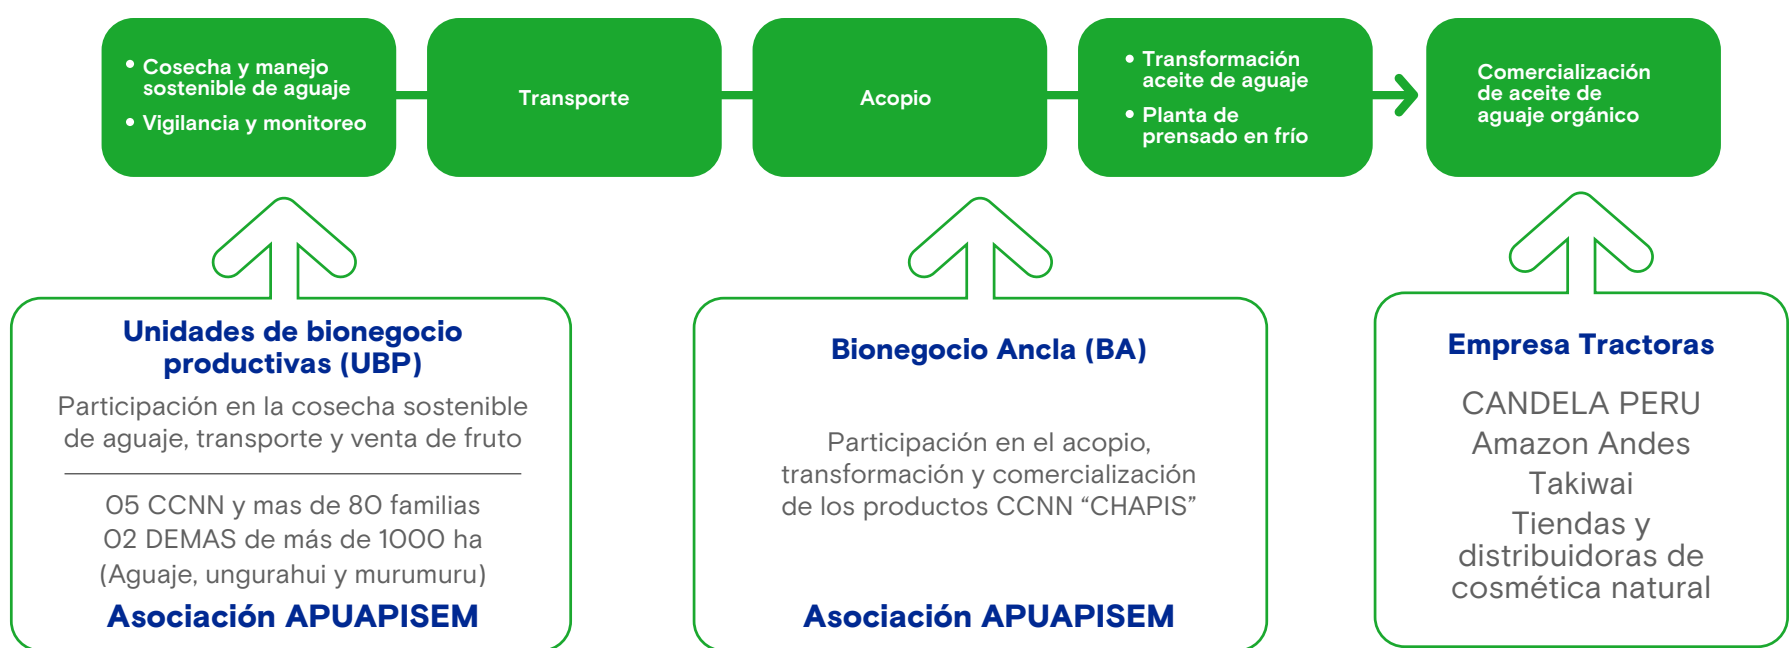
• Cosecha y manejo sostenible de aguaje
• Vigilancia y monitoreo

Transporte

Acopio

• Transformación aceite de aguaje
• Planta de prensado en frío

Comercialización de aceite de aguaje orgánico

Unidades de bionegocio productivas (UBP)

Participación en la cosecha sostenible de aguaje, transporte y venta de fruto

05 CCNN y mas de 80 familias
02 DEMAS de más de 1000 ha
(Aguaje, ungurahui y murumuru)

Asociación APUAPISEM

Bionegocio Ancla (BA)

Participación en el acopio, transformación y comercialización de los productos CCNN “CHAPIS”

Asociación APUAPISEM

Empresa Tractoras

CANDELA PERU
Amazon Andes
Takiwai
Tiendas y distribuidoras de cosmética natural